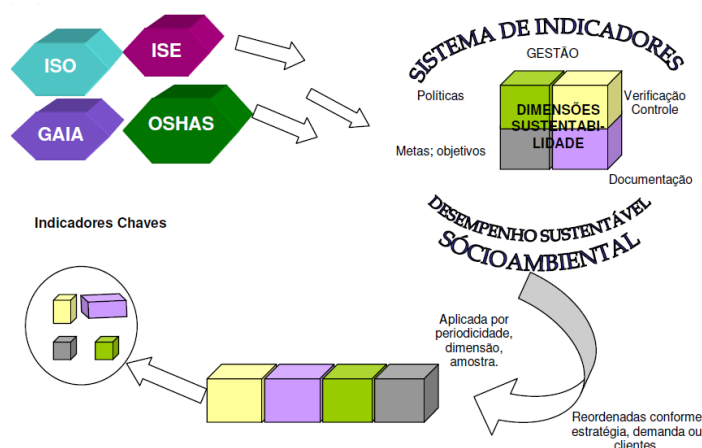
ISO

ISE

GAIA

OSHAS

SISTEMA DE INDICADORES

GESTÃO

Políticas

Verificação
Controle

DIMENSÕES
SUSTENTABILIDADE

Metas; objetivos

Documentação

DESEMPENHO SUSTENTÁVEL

SÓCIOAMBIENTAL

Indicadores Chaves

Aplicada por periodicidade, dimensão, amostra.

Reordenadas conforme estratégia, demanda ou clientes